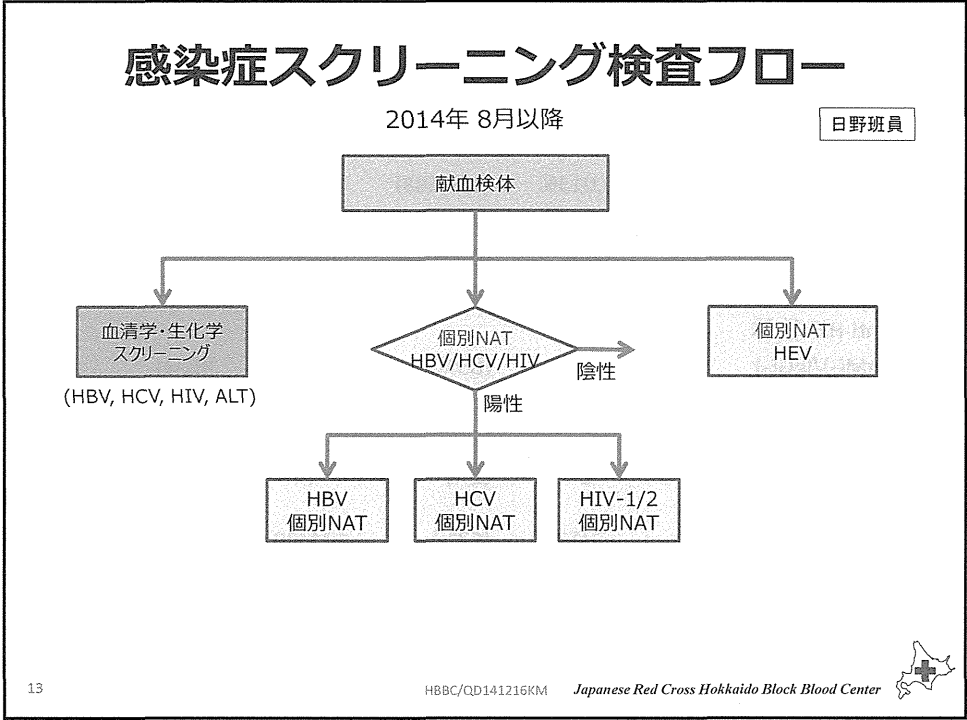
感染症スクリーニング検査フロー

2014年 8月以降

日野班員

献血検体

血清学・生化学
スクリーニング

(HBV, HCV, HIV, ALT)

個別NAT
HBV/HCV/HIV

陰性

陽性

個別NAT
HEV

HBV
個別NAT

HCV
個別NAT

HIV-1/2
個別NAT

13

HBBC/QD141216KM

Japanese Red Cross Hokkaido Block Blood Center